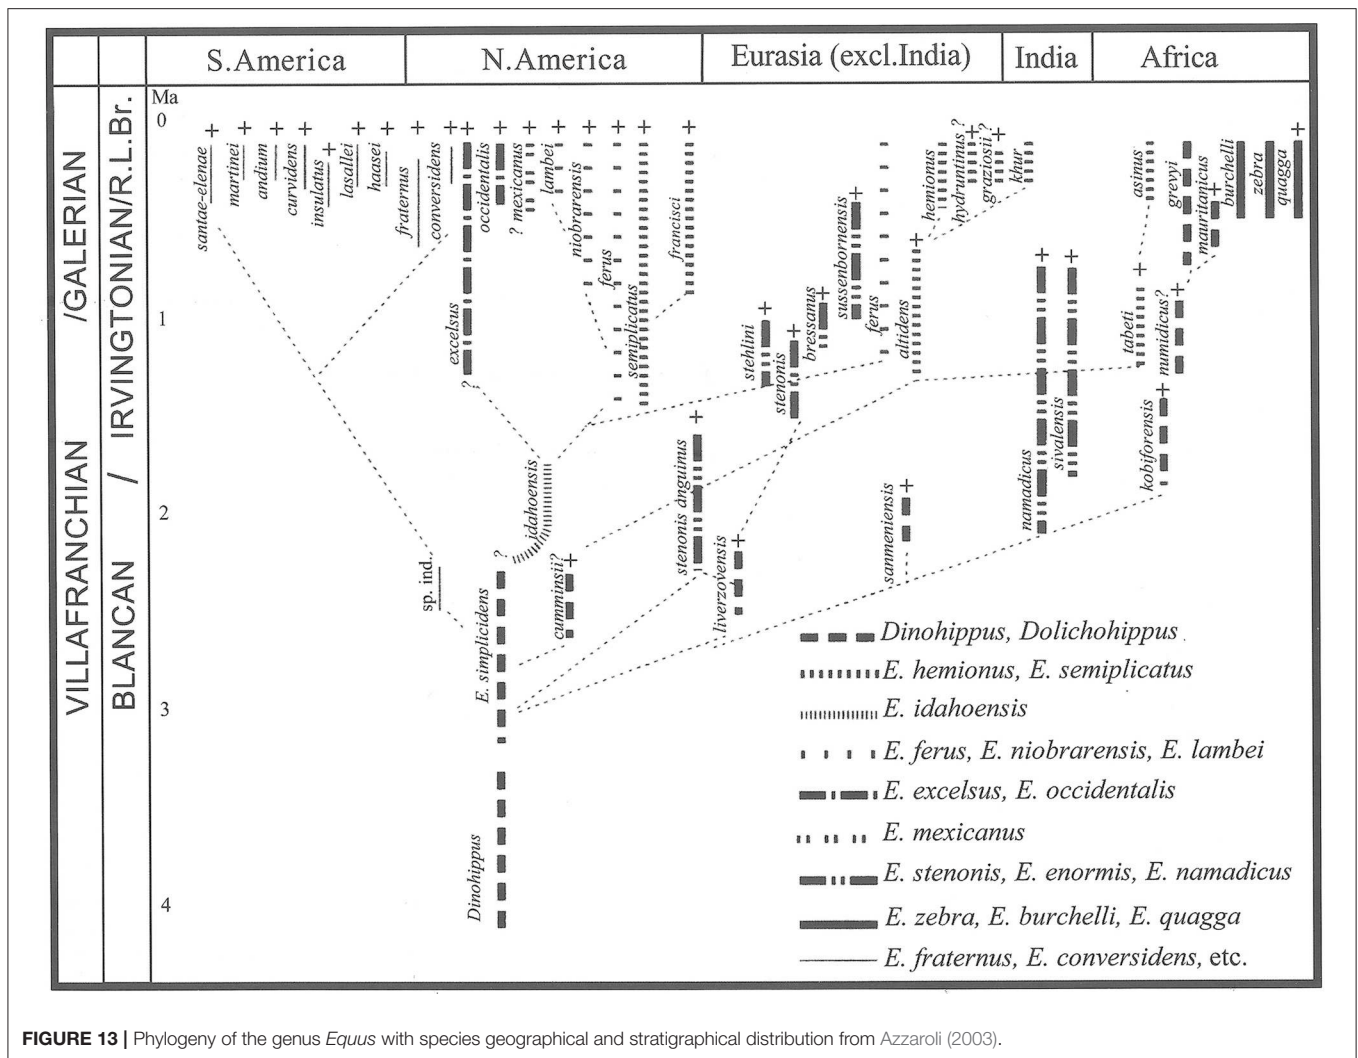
S.America | N.America | Eurasia (excl.India) | India | Africa

VILLAFRANCHIAN /GALERIAN

BLANCAN / IRVINGTONIAN/R.L.Br.

Ma
0
1
2
3
4

santae-elenae
martinei
andium
curvidens
insulatus
lasallei
haasei
fraternus
conversidens
occidentalis
? mexicanus
lambei
niobrarensis
ferus
semiplicatus
francisci
excelsus
?
idahoensis
sp. ind.
E. simplicidens
?
cumminsii?
Dinohippus
stenonis anguinus
liverzovensis
stehlini
stenonis
bressanus
sussenbornensis
ferus
altidens
hemionus
hydruntinus ?
graziosii ?
khur
sanmenensis
namadicus
sivalensis
asinus
grevyi
mauritanicus
burchelli
zebra
quagga
tabeti
numidicus?
koobiforensis

Dinohippus, Dolichohippus
E. hemionus, E. semiplicatus
E. idahoensis
E. ferus, E. niobrarensis, E. lambei
E. excelsus, E. occidentalis
E. mexicanus
E. stenonis, E. enormis, E. namadicus
E. zebra, E. burchelli, E. quagga
E. fraternus, E. conversidens, etc.

FIGURE 13 | Phylogeny of the genus Equus with species geographical and stratigraphical distribution from Azzaroli (2003).